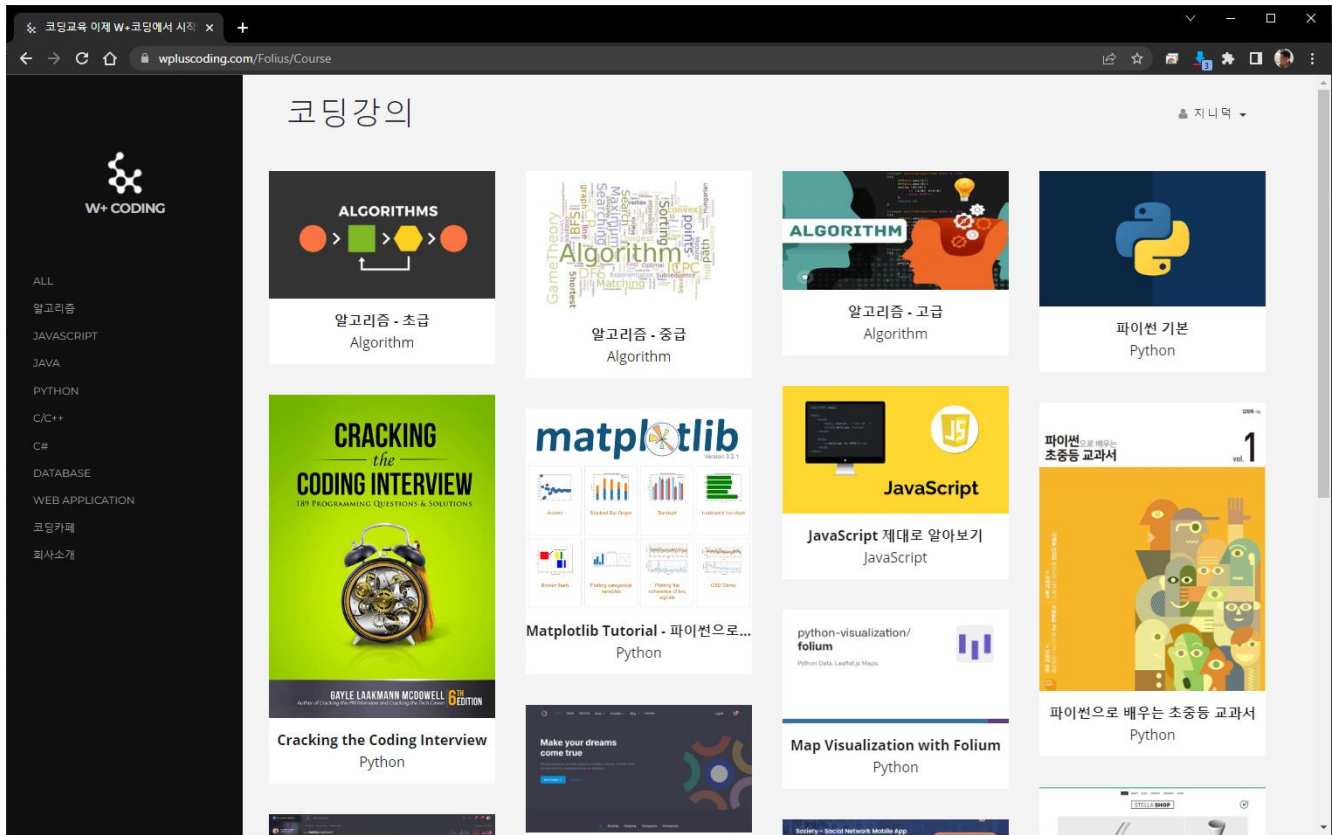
코딩교육 이제 W+코딩에서 시작 ×
wpluscoding.com/Folius/Course

W+ CODING

ALL
알고리즘
JAVASCRIPT
JAVA
PYTHON
C/C++
C#
DATABASE
WEB APPLICATION
코딩카페
회사소개

코딩강의

지니덕

ALGORITHMS
알고리즘 - 초급
Algorithm

Algorithm
알고리즘 - 중급
Algorithm

ALGORITHM
알고리즘 - 고급
Algorithm

파이썬 기본
Python

CRACKING the CODING INTERVIEW
189 PROGRAMMING QUESTIONS & SOLUTIONS
GAYLE LAAKMANN MCDOWELL 6TH EDITION
Cracking the Coding Interview
Python

matplotlib
Matplotlib Tutorial - 파이썬으로...
Python

JavaScript
JavaScript 제대로 알아보기
JavaScript

python-visualization/
folium
Python Data. Leaflet.js Maps.
Map Visualization with Folium
Python

파이썬으로 배우는 초중등 교과서
vol. 1
파이썬으로 배우는 초중등 교과서
Python

Make your dreams come true

Society - Social Network Mobile App

STELLA SHOP